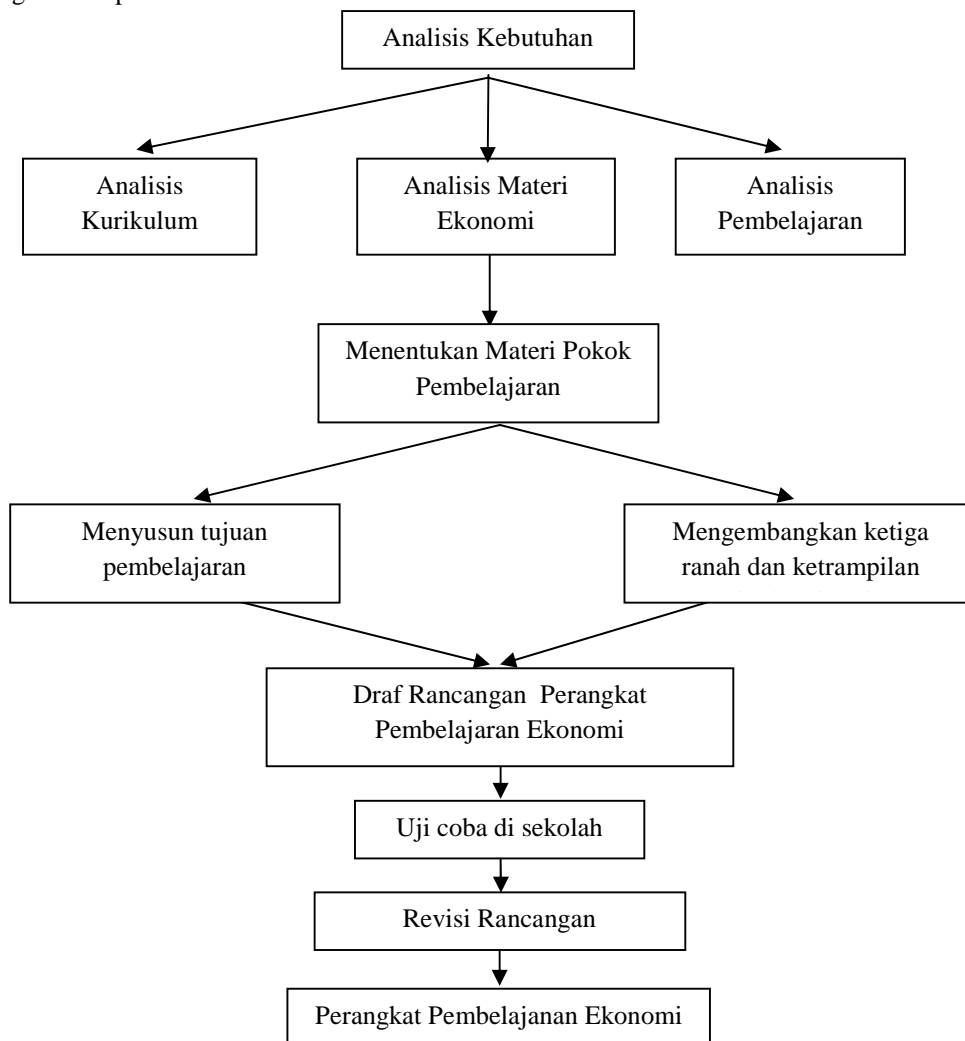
Analisis Kebutuhan

Analisis Kurikulum

Analisis Materi Ekonomi

Analisis Pembelajaran

Menentukan Materi Pokok Pembelajaran

Menyusun tujuan pembelajaran

Mengembangkan ketiga ranah dan ketrampilan

Draf Rancangan Perangkat Pembelajaran Ekonomi

Uji coba di sekolah

Revisi Rancangan

Perangkat Pembelajanan Ekonomi